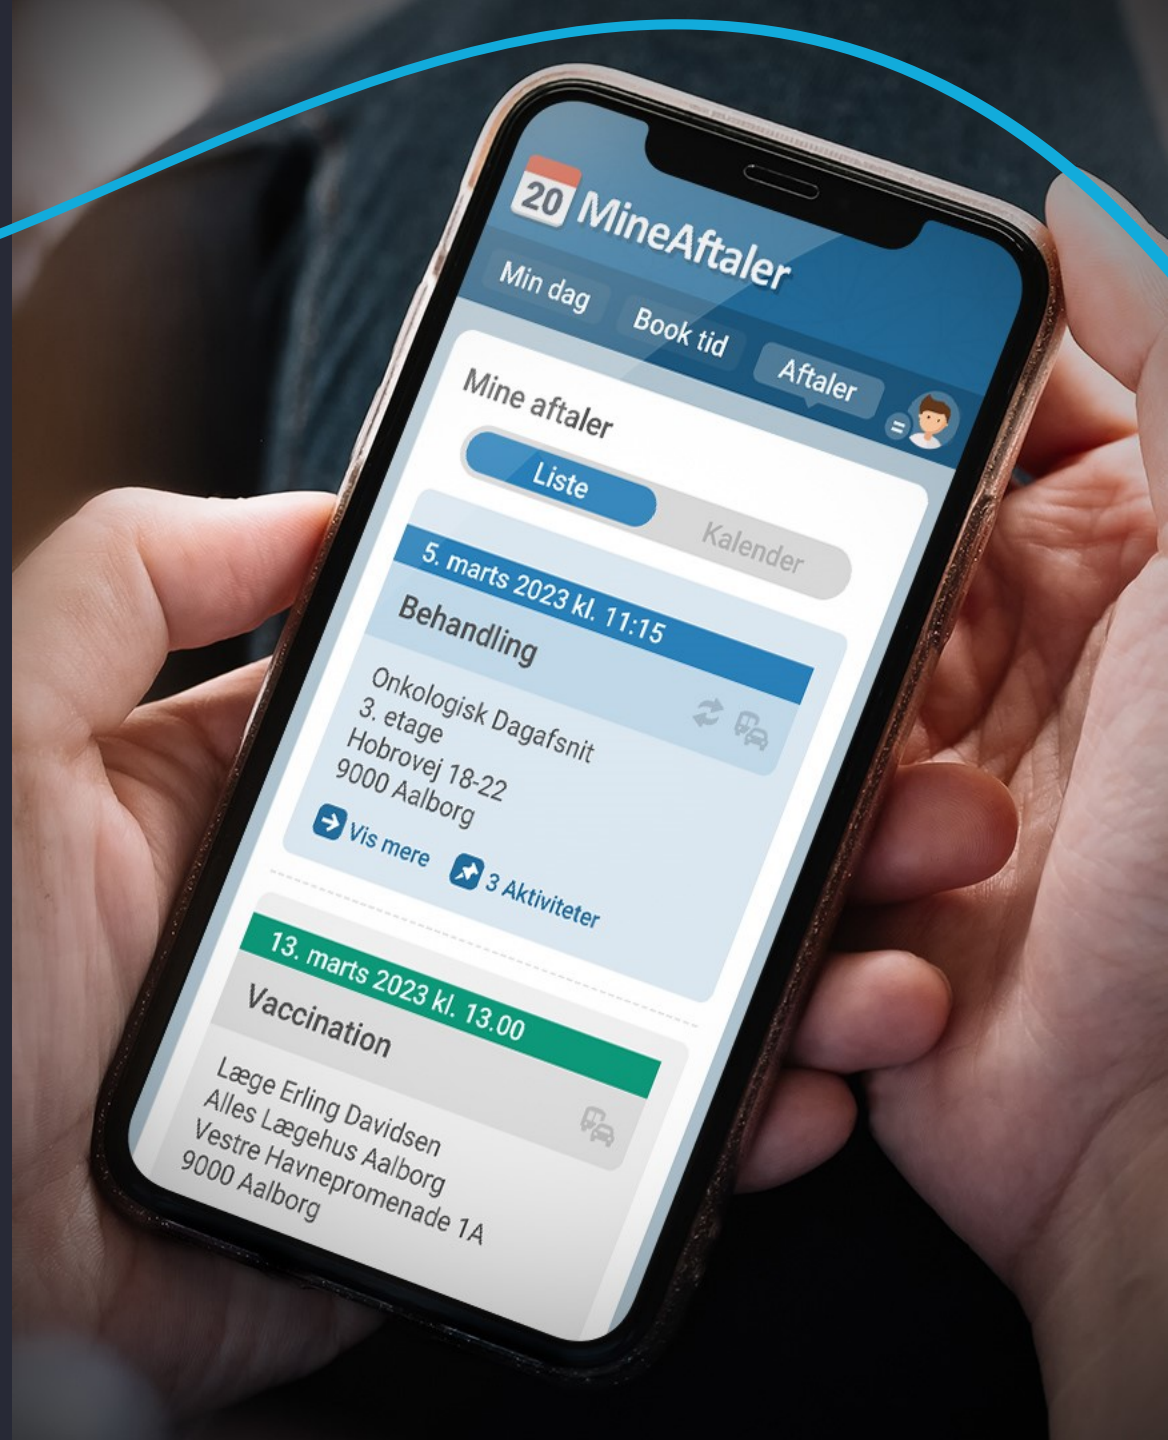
20 MineAftaler

Min dag
Book tid
Aftaler

Mine aftaler

Liste
Kalender

5. marts 2023 kl. 11:15
Behandling
Onkologisk Dagafsnit
3. etage
Hobrovej 18-22
9000 Aalborg

Vis mere
3 Aktiviteter

13. marts 2023 kl. 13.00
Vaccination
Læge Erling Davidsen
Alles Lægehus Aalborg
Vestre Havnepromenade 1A
9000 Aalborg